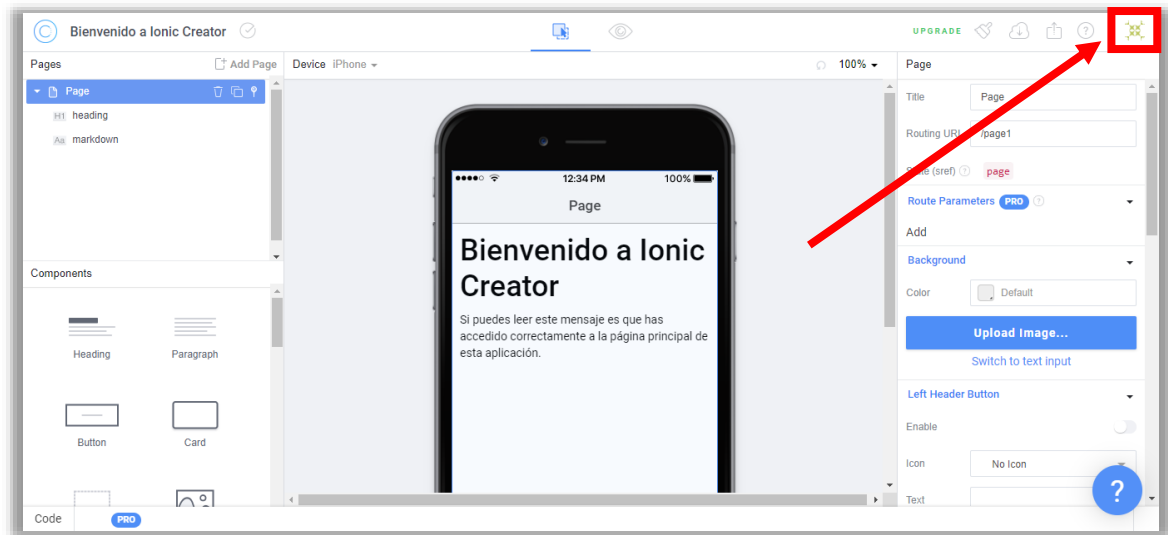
Bienvenido a Ionic Creator

UPGRADE

Pages
Add Page
Page
H1 heading
Aa markdown

Components
Heading
Paragraph
Button
Card

Device iPhone
100%

●●●●○ 12:34 PM 100%
Page
Bienvenido a Ionic Creator
Si puedes leer este mensaje es que has accedido correctamente a la página principal de esta aplicación.

Page
Title Page
Routing URL /page1
State (sref) page
Route Parameters PRO
Add
Background
Color Default
Upload Image...
Switch to text input
Left Header Button
Enable
Icon No Icon
Text

Code PRO

?